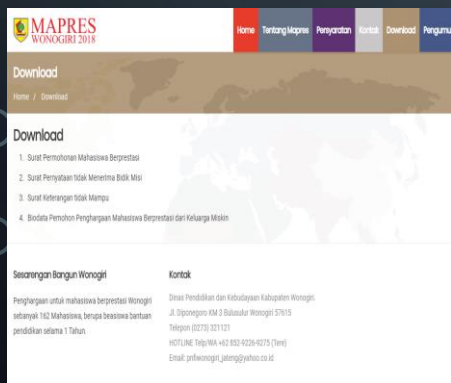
MAPRES
WONOGIRI 2018

Home Tentang Mapres Persyaratan Kontak Download Pengumu

Download

Home / Download

Download

1. Surat Permohonan Mahasiswa Berprestasi
2. Surat Pernyataan tidak Menerima Bidik Misi
3. Surat Keterangan tidak Mampu
4. Biodata Pemohon Penghargaan Mahasiswa Berprestasi dari Keluarga Miskin

Sesarengan Bangun Wonogiri

Penghargaan untuk mahasiswa berprestasi Wonogiri sebanyak 162 Mahasiswa, berupa beasiswa bantuan pendidikan selama 1 Tahun.

Kontak

Dinas Pendidikan dan Kebudayaan Kabupaten Wonogiri.
Jl. Diponegoro KM 3 Bulusulur Wonogiri 57615
Telepon (0273) 321121
HOTLINE Telp/WA +62 852-9226-9275 (Tere)
Email: pnfwonogiri_jateng@yahoo.co.id